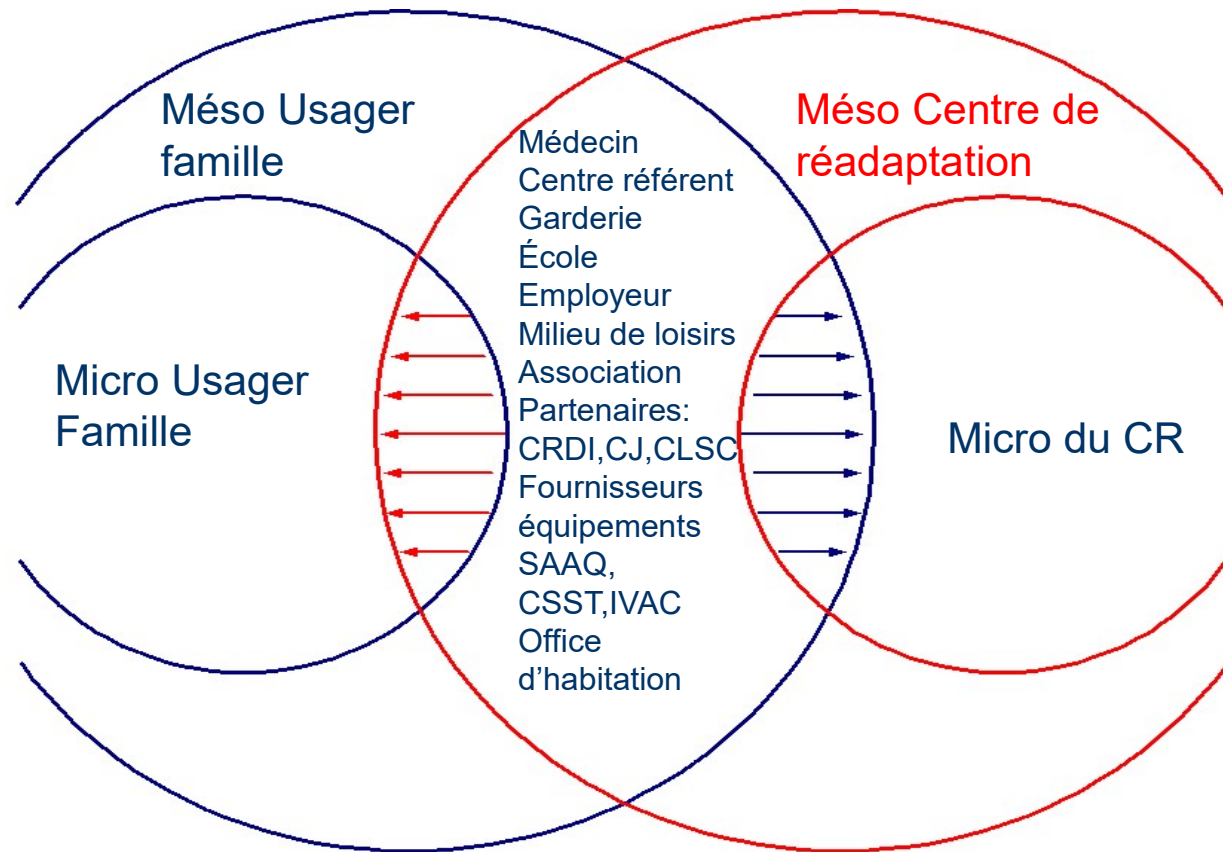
Méso Usager famille

Méso Centre de réadaptation

Médecin
Centre référent
Garderie
École
Employeur
Milieu de loisirs
Association
Partenaires: CRDI,CJ,CLSC
Fournisseurs équipements
SAAQ, CSST,IVAC
Office d'habitation

Micro Usager Famille

Micro du CR